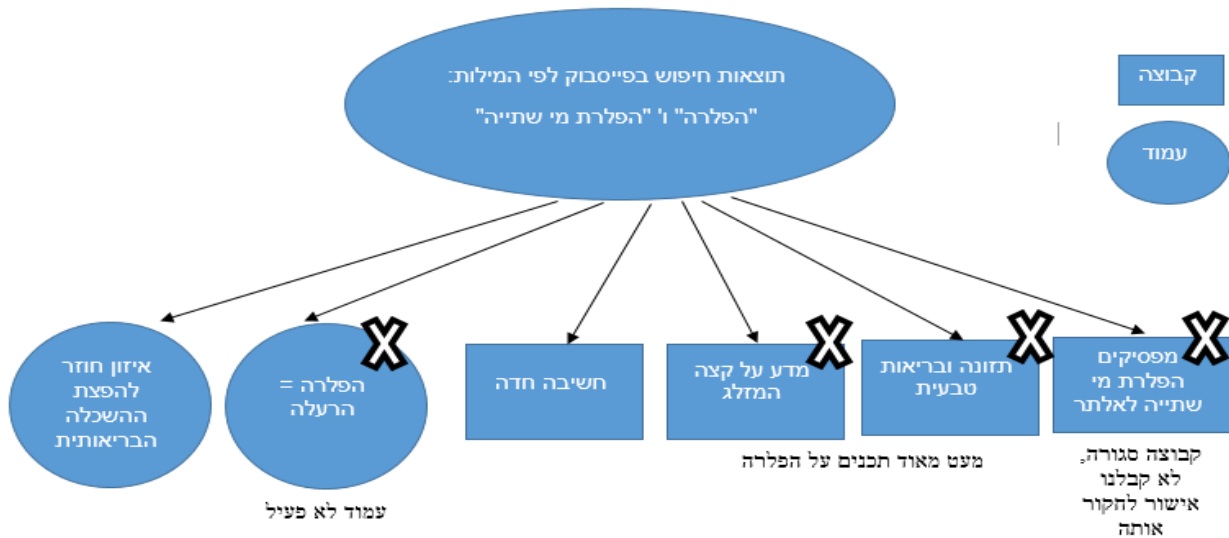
תוצאות חיפוש בפייסבוק לפי המילות:
"הפלרה" ו' "הפלרת מי שתייה"

קבוצה

עמוד

מפסיקים הפלרת מי שתייה לאלתר

קבוצה סגורה, לא קבלנו אישור לחקור אותה

תזונה ובריאות טבעית

מדע על קצה המזלג

מעט מאוד תכנים על הפלרה

חשיבה חדה

הפלרה = הרעלה

עמוד לא פעיל

איזון חוזר להפצת ההשכלה הבריאותית